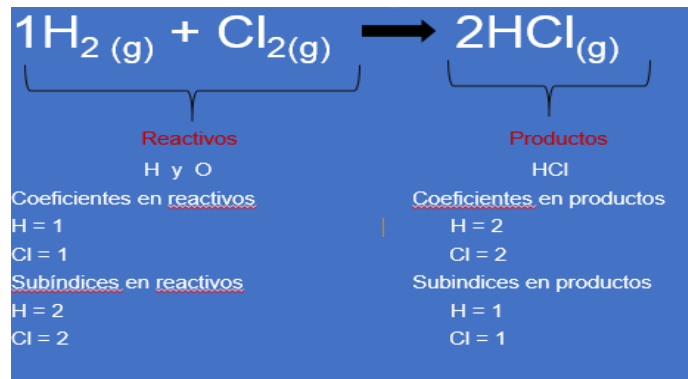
$1H_{2\,(g)} + Cl_{2(g)} \rightarrow 2HCl_{(g)}$

Reactivos

H y O

Coeficientes en reactivos

H = 1

Cl = 1

Subíndices en reactivos

H = 2

Cl = 2

Productos

HCl

Coeficientes en productos

H = 2

Cl = 2

Subindices en productos

H = 1

Cl = 1